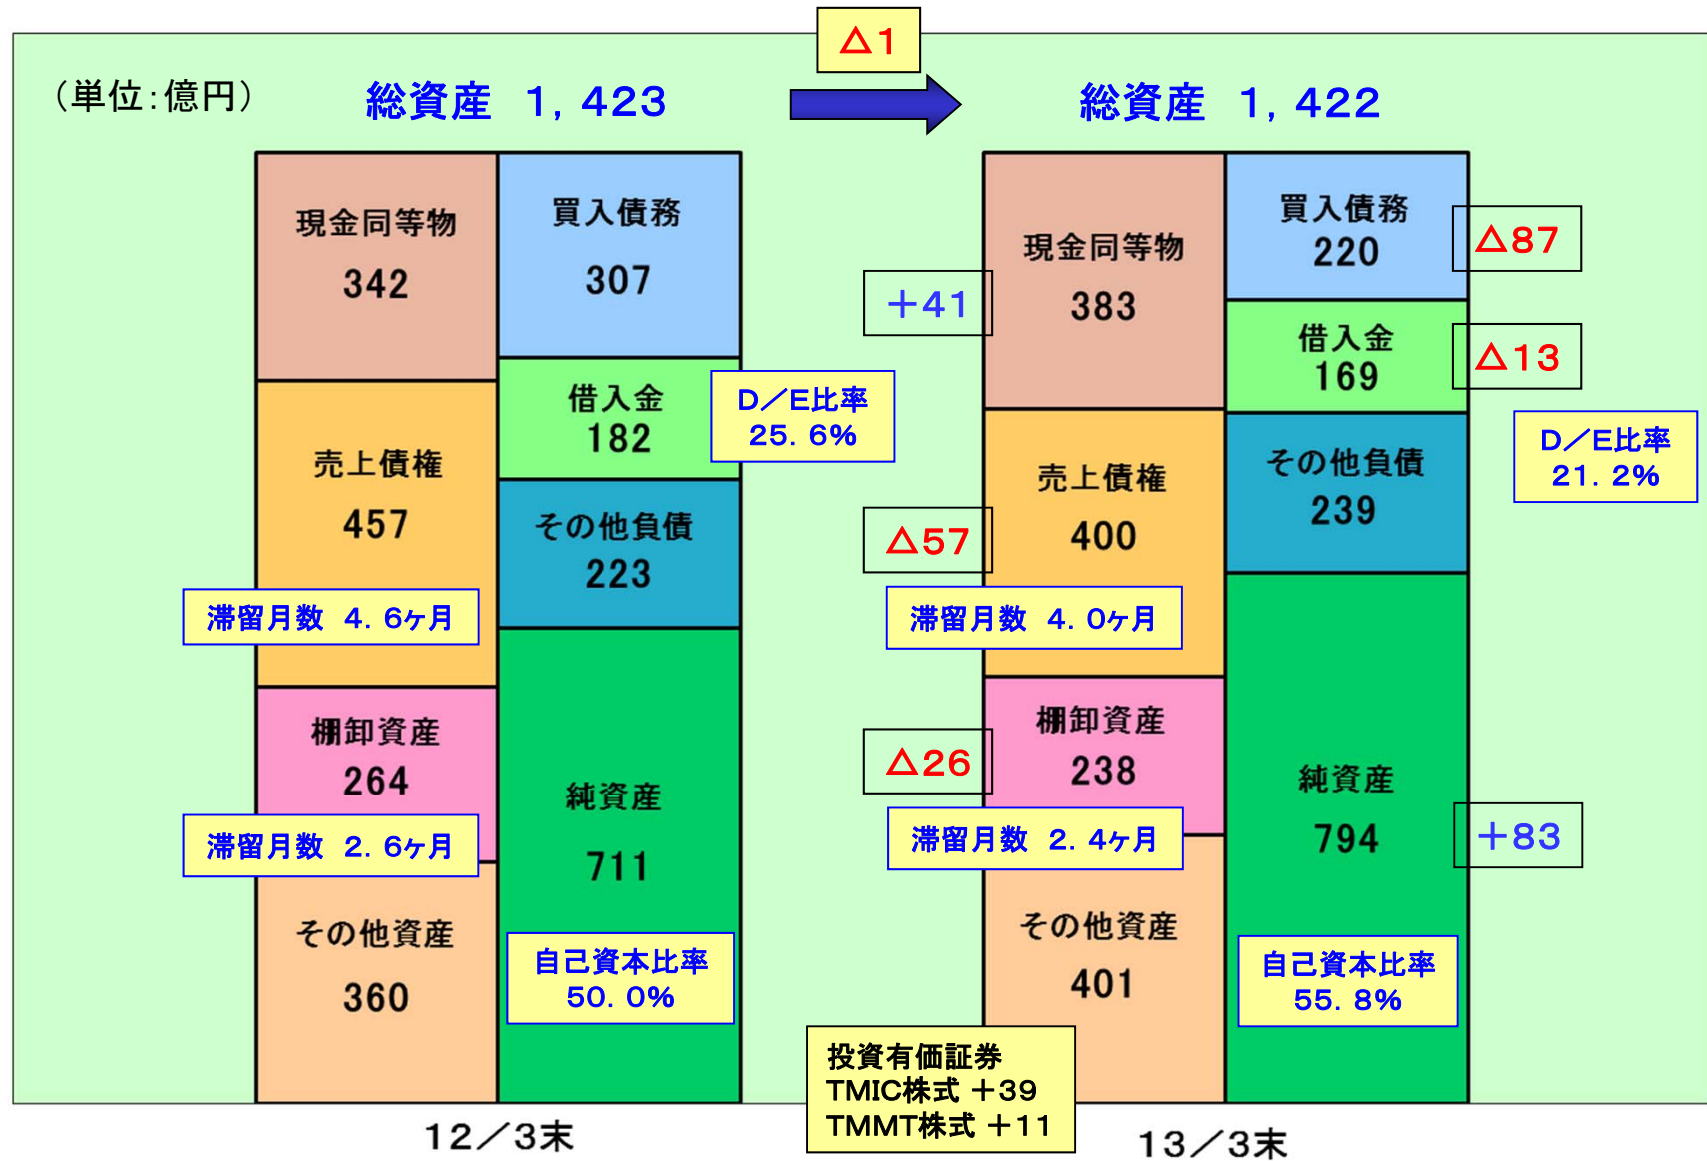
△1

（単位：億円）

総資産　1，423

総資産　1，422

現金同等物
342

買入債務
307

借入金
182

D／E比率
25．6％

売上債権
457

その他負債
223

滞留月数　4．6ヶ月

棚卸資産
264

純資産
711

滞留月数　2．6ヶ月

その他資産
360

自己資本比率
50．0％

12／3末

現金同等物
383

＋41

買入債務
220

△87

借入金
169

△13

D／E比率
21．2％

売上債権
400

△57

その他負債
239

滞留月数　4．0ヶ月

棚卸資産
238

△26

純資産
794

＋83

滞留月数　2．4ヶ月

その他資産
401

自己資本比率
55．8％

投資有価証券
TMIC株式 ＋39
TMMT株式 ＋11

13／3末